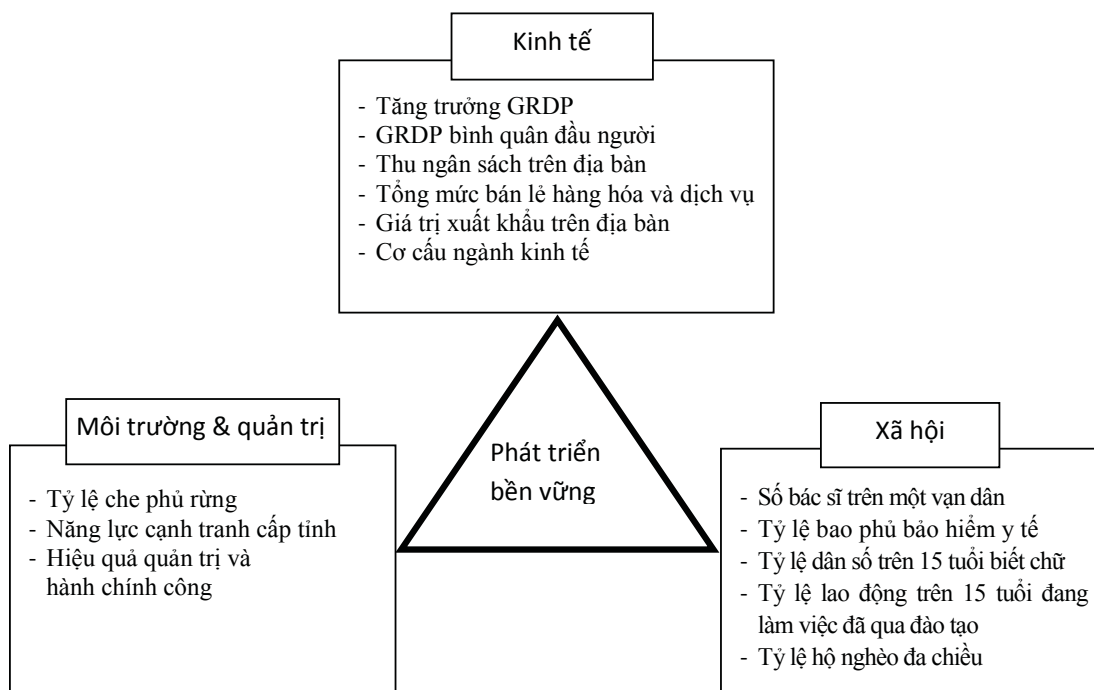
Kinh tế

- Tăng trưởng GRDP
- GRDP bình quân đầu người
- Thu ngân sách trên địa bàn
- Tổng mức bán lẻ hàng hóa và dịch vụ
- Giá trị xuất khẩu trên địa bàn
- Cơ cấu ngành kinh tế

Môi trường & quản trị

- Tỷ lệ che phủ rừng
- Năng lực cạnh tranh cấp tỉnh
- Hiệu quả quản trị và hành chính công

Phát triển bền vững

Xã hội

- Số bác sĩ trên một vạn dân
- Tỷ lệ bao phủ bảo hiểm y tế
- Tỷ lệ dân số trên 15 tuổi biết chữ
- Tỷ lệ lao động trên 15 tuổi đang làm việc đã qua đào tạo
- Tỷ lệ hộ nghèo đa chiều